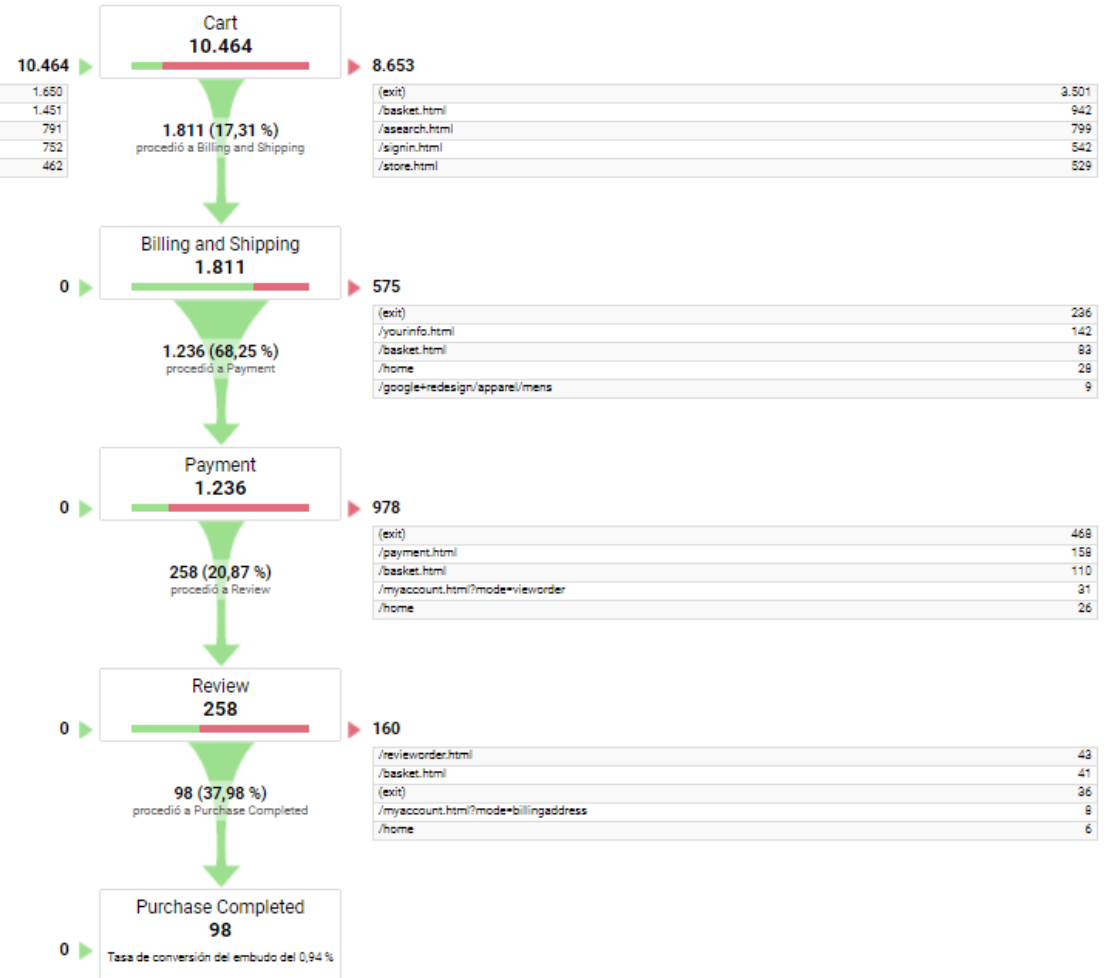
Cart
10.464

10.464

| |
|---|
| 1.650 |
| 1.451 |
| 791 |
| 752 |
| 462 |

8.653

| | |
|---|---|
| (exit) | 3.501 |
| /basket.html | 942 |
| /asearch.html | 799 |
| /signin.html | 542 |
| /store.html | 529 |

1.811 (17,31 %)
procedió a Billing and Shipping

Billing and Shipping
1.811

0

575

| | |
|---|---|
| (exit) | 236 |
| /yourinfo.html | 142 |
| /basket.html | 83 |
| /home | 28 |
| /google+redesign/apparel/mens | 9 |

1.236 (68,25 %)
procedió a Payment

Payment
1.236

0

978

| | |
|---|---|
| (exit) | 468 |
| /payment.html | 158 |
| /basket.html | 110 |
| /myaccount.html?mode=vieworder | 31 |
| /home | 26 |

258 (20,87 %)
procedió a Review

Review
258

0

160

| | |
|---|---|
| /revieworder.html | 43 |
| /basket.html | 41 |
| (exit) | 36 |
| /myaccount.html?mode=billingaddress | 8 |
| /home | 6 |

98 (37,98 %)
procedió a Purchase Completed

Purchase Completed
98

0

Tasa de conversión del embudo del 0,94 %